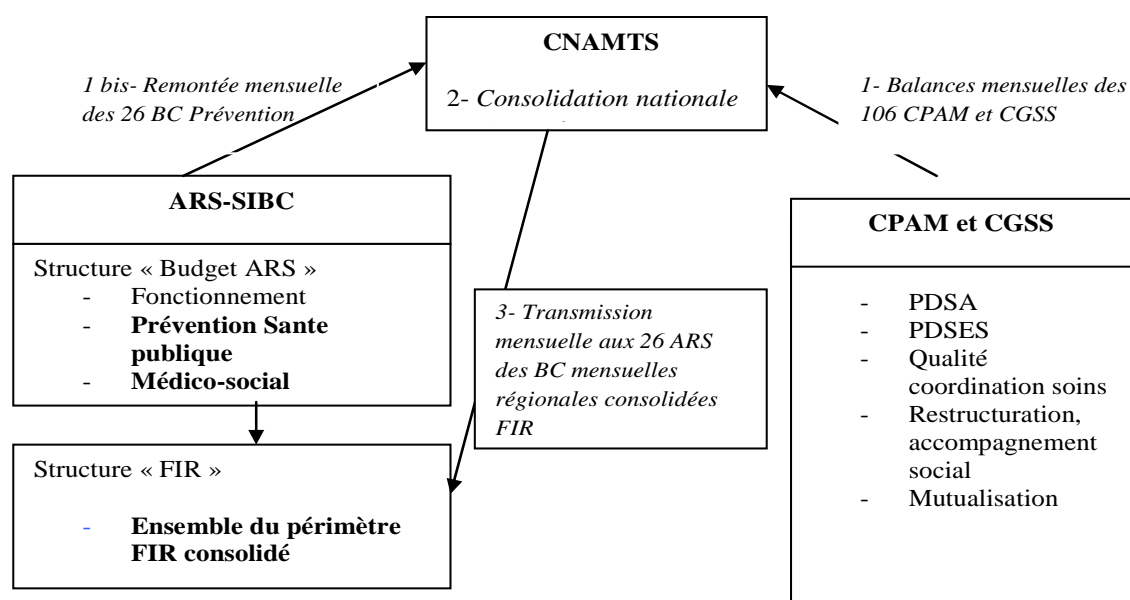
1 bis- Remontée mensuelle des 26 BC Prévention

CNAMTS

2- Consolidation nationale

1- Balances mensuelles des 106 CPAM et CGSS

ARS-SIBC

Structure « Budget ARS »
- Fonctionnement
- **Prévention Sante publique**
- **Médico-social**

3- Transmission mensuelle aux 26 ARS des BC mensuelles régionales consolidées FIR

CPAM et CGSS

- PDSA
- PDSES
- Qualité coordination soins
- Restructuration, accompagnement social
- Mutualisation

Structure « FIR »

- **Ensemble du périmètre FIR consolidé**